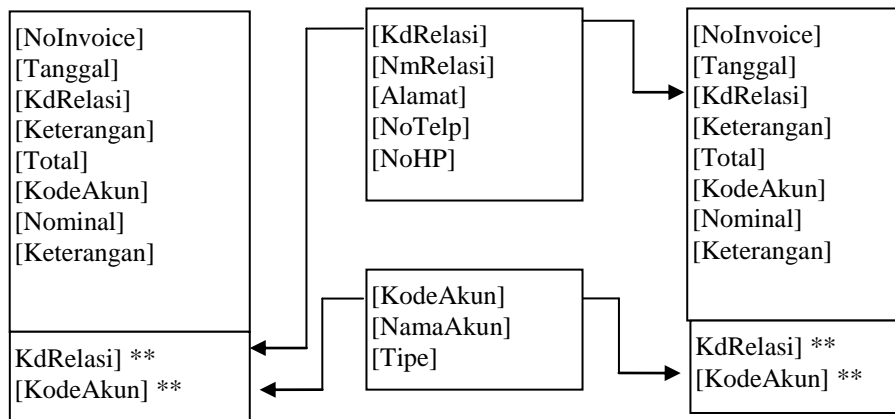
[NoInvoice]
[Tanggal]
[KdRelasi]
[Keterangan]
[Total]
[KodeAkun]
[Nominal]
[Keterangan]

KdRelasi] **
[KodeAkun] **

[KdRelasi]
[NmRelasi]
[Alamat]
[NoTelp]
[NoHP]

[KodeAkun]
[NamaAkun]
[Tipe]

[NoInvoice]
[Tanggal]
[KdRelasi]
[Keterangan]
[Total]
[KodeAkun]
[Nominal]
[Keterangan]

KdRelasi] **
[KodeAkun] **